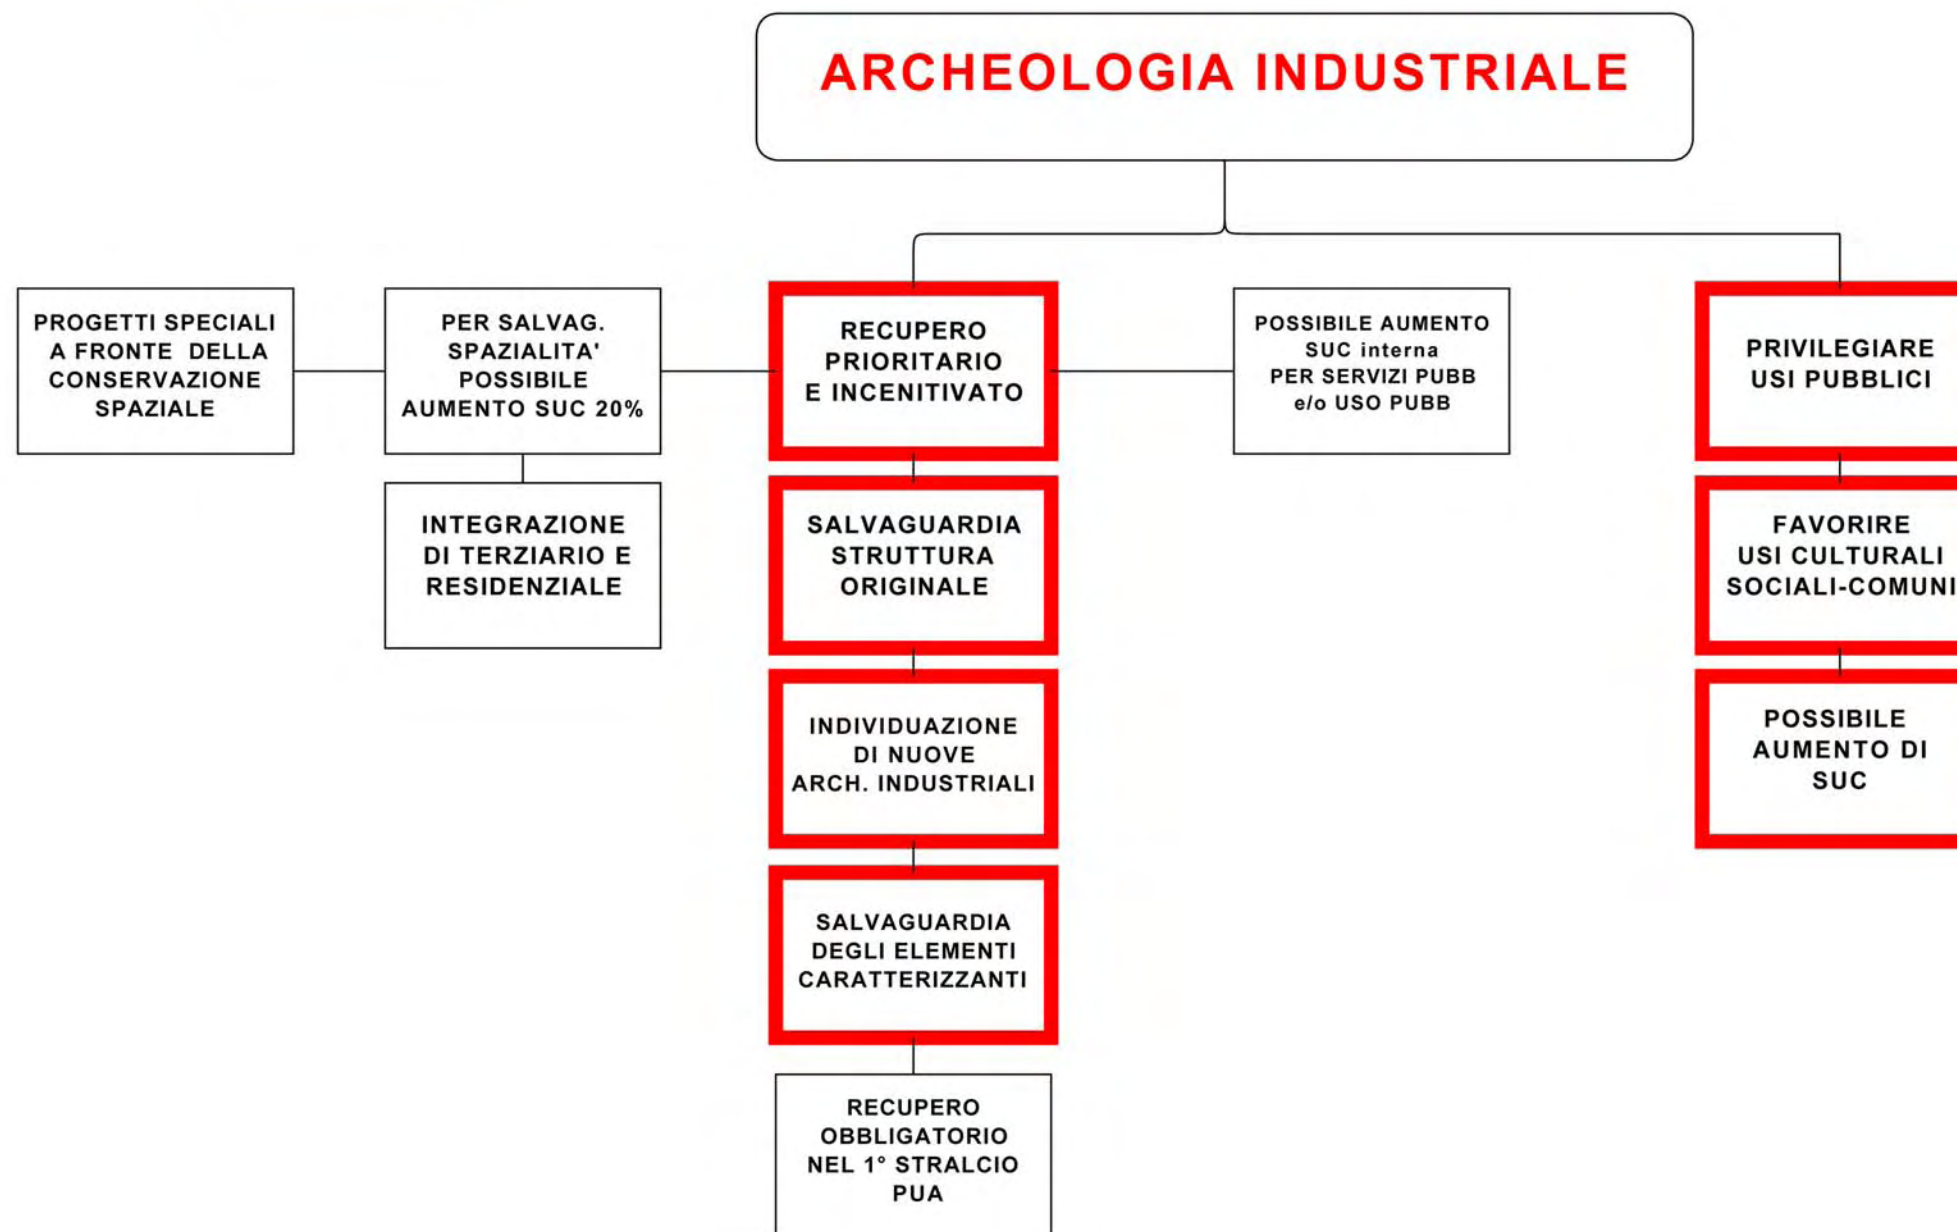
ARCHEOLOGIA INDUSTRIALE

PROGETTI SPECIALI A FRONTE DELLA CONSERVAZIONE SPAZIALE

PER SALVAG. SPAZIALITA' POSSIBILE AUMENTO SUC 20%

INTEGRAZIONE DI TERZIARIO E RESIDENZIALE

RECUPERO PRIORITARIO E INCENITIVATO

SALVAGUARDIA STRUTTURA ORIGINALE

INDIVIDUAZIONE DI NUOVE ARCH. INDUSTRIALI

SALVAGUARDIA DEGLI ELEMENTI CARATTERIZZANTI

RECUPERO OBBLIGATORIO NEL 1° STRALCIO PUA

POSSIBILE AUMENTO SUC interna PER SERVIZI PUBB e/o USO PUBB

PRIVILEGIARE USI PUBBLICI

FAVORIRE USI CULTURALI SOCIALI-COMUNI

POSSIBILE AUMENTO DI SUC